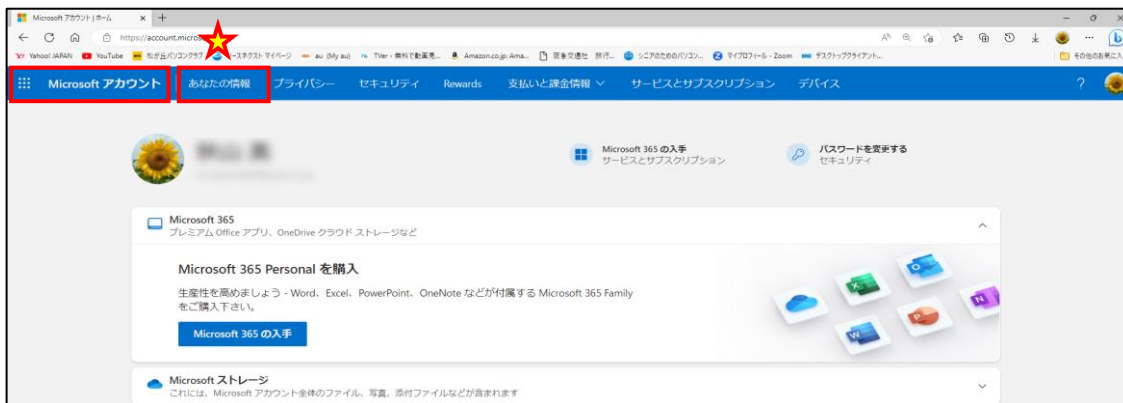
Microsoft アカウント | ホーム
https://account.micro
Yahoo! JAPAN YouTube ねが丘パソコンクラブ ースネクスト マイページ au (My au) TVer - 無料で動画見... Amazon.co.jp: Ama... 医薬交通社 旅行... シニアのためのパソコン... マイプロフィール - Zoom デスクトップクライアント...
その他のお気に入り

Microsoft アカウント あなたの情報 プライバシー セキュリティ Rewards 支払いと課金情報 サービスとサブスクリプション デバイス ?

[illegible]

Microsoft 365 の入手
サービスとサブスクリプション

パスワードを変更する
セキュリティ

Microsoft 365
プレミアム Office アプリ、OneDrive クラウド ストレージなど

Microsoft 365 Personal を購入

生産性を高めましょう - Word、Excel、PowerPoint、OneNote などが付属する Microsoft 365 Family をご購入下さい。

Microsoft 365 の入手

Microsoft ストレージ
これには、Microsoft アカウント全体のファイル、写真、添付ファイルなどが含まれます